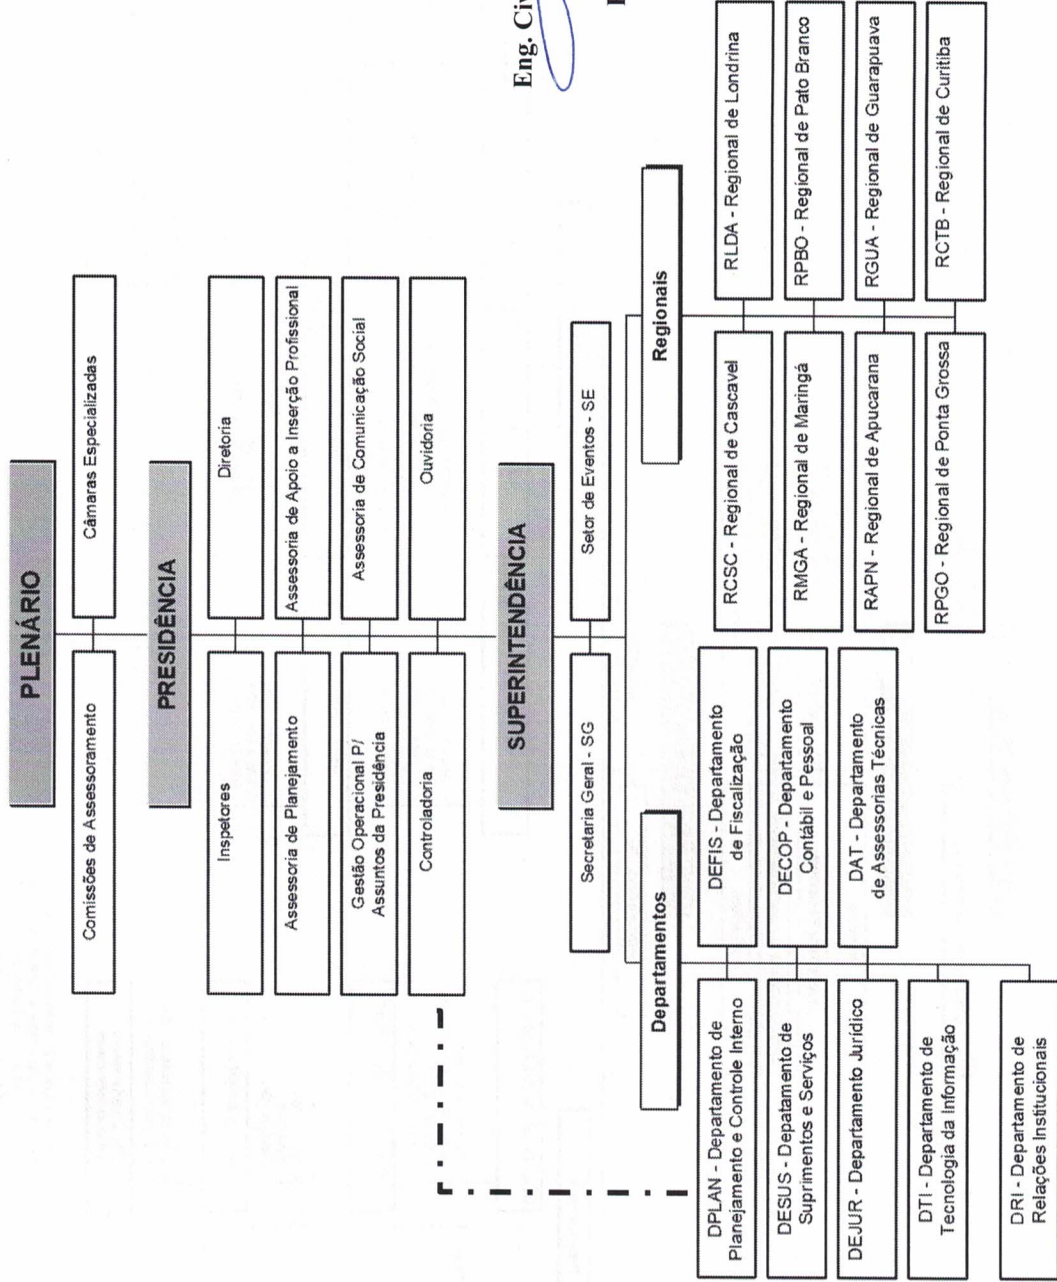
PLENÁRIO

Comissões de Assessoramento

Câmaras Especializadas

PRESIDÊNCIA

Inspetores

Diretoria

Assessoria de Planejamento

Assessoria de Apoio a Inserção Profissional

Gestão Operacional P/ Assuntos da Presidência

Assessoria de Comunicação Social

Controladoria

Ouvidoria

SUPERINTENDÊNCIA

Secretaria Geral - SG

Setor de Eventos - SE

Departamentos

DEFIS - Departamento de Fiscalização

DECOP - Departamento Contábil e Pessoal

DAT - Departamento de Assessorias Técnicas

DPLAN - Departamento de Planejamento e Controle Interno

DESUS - Depatamento de Suprimentos e Serviços

DEJUR - Departamento Jurídico

DTI - Departamento de Tecnologia da Informação

DRI - Departamento de Relações Institucionais

Regionais

RCSC - Regional de Cascavel

RMGA - Regional de Maringá

RAPN - Regional de Apucarana

RPGO - Regional de Ponta Grossa

RLDA - Regional de Londrina

RPBO - Regional de Pato Branco

RGUA - Regional de Guarapuava

RCTB - Regional de Curitiba

Eng. Ci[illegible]